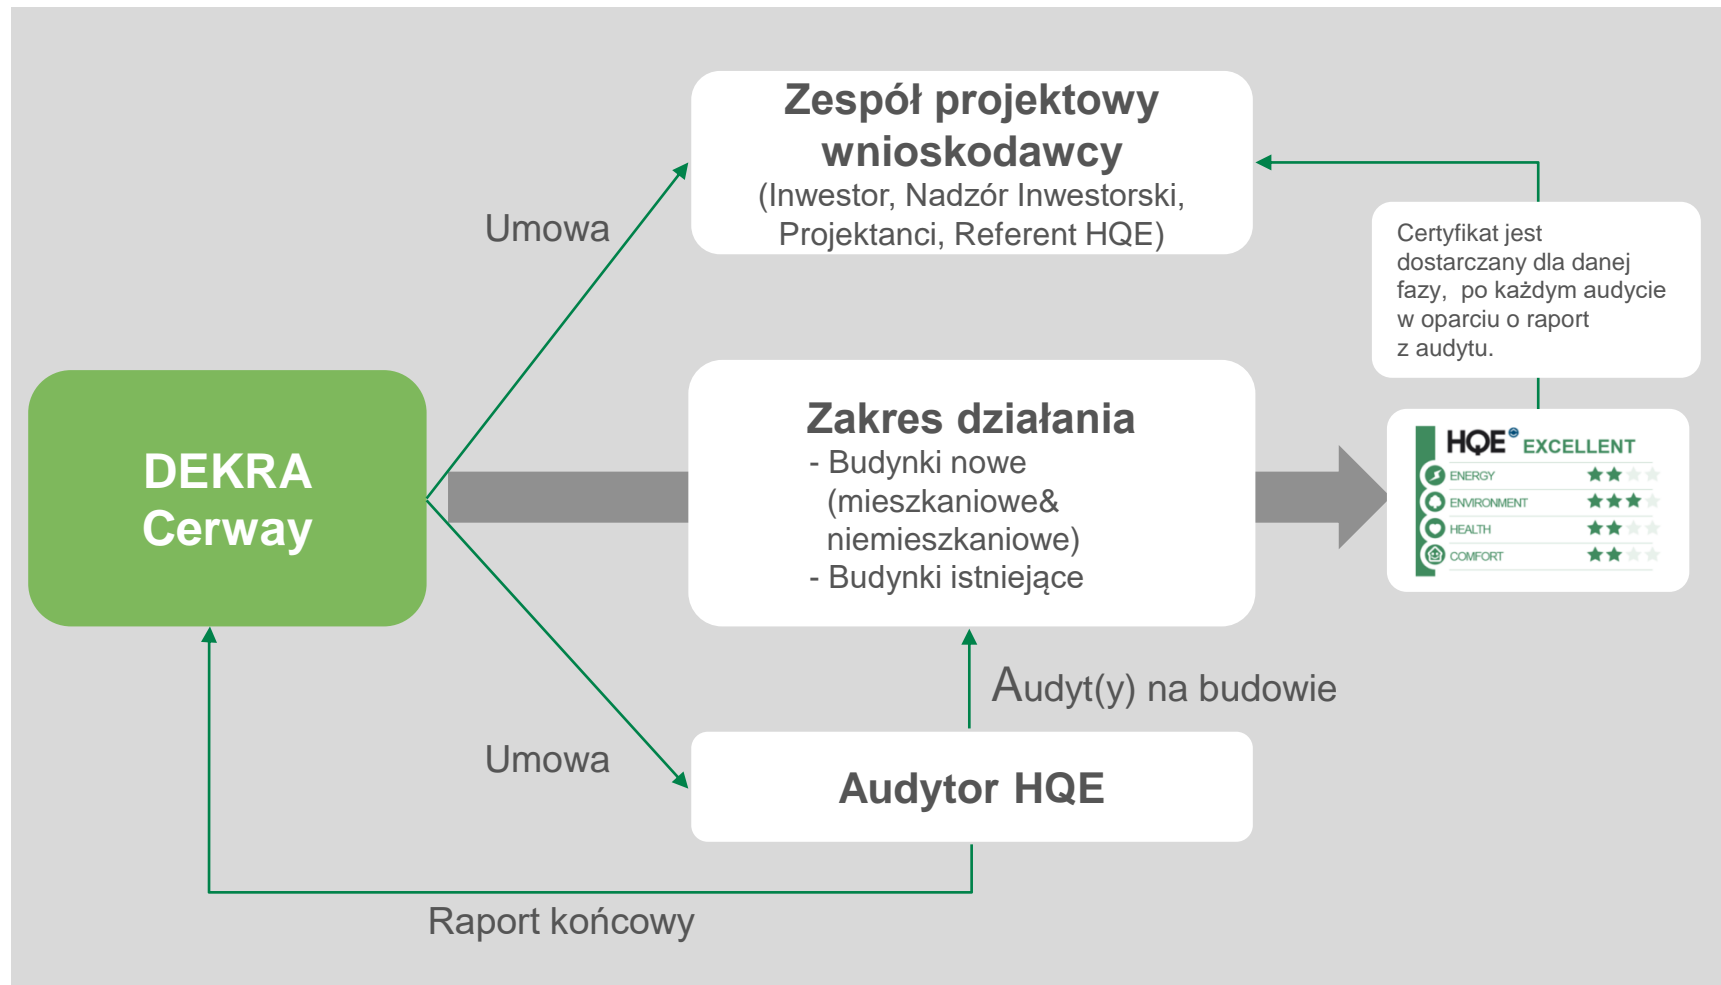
Zespół projektowy wnioskodawcy
(Inwestor, Nadzór Inwestorski, Projektanci, Referent HQE)

Umowa

Certyfikat jest dostarczany dla danej fazy, po każdym audycie w oparciu o raport z audytu.

DEKRA Cerway

Zakres działania
- Budynki nowe (mieszkaniowe& niemieszkaniowe)
- Budynki istniejące

HQE EXCELLENT
ENERGY
ENVIRONMENT
HEALTH
COMFORT

Audyt(y) na budowie

Umowa

Audytor HQE

Raport końcowy